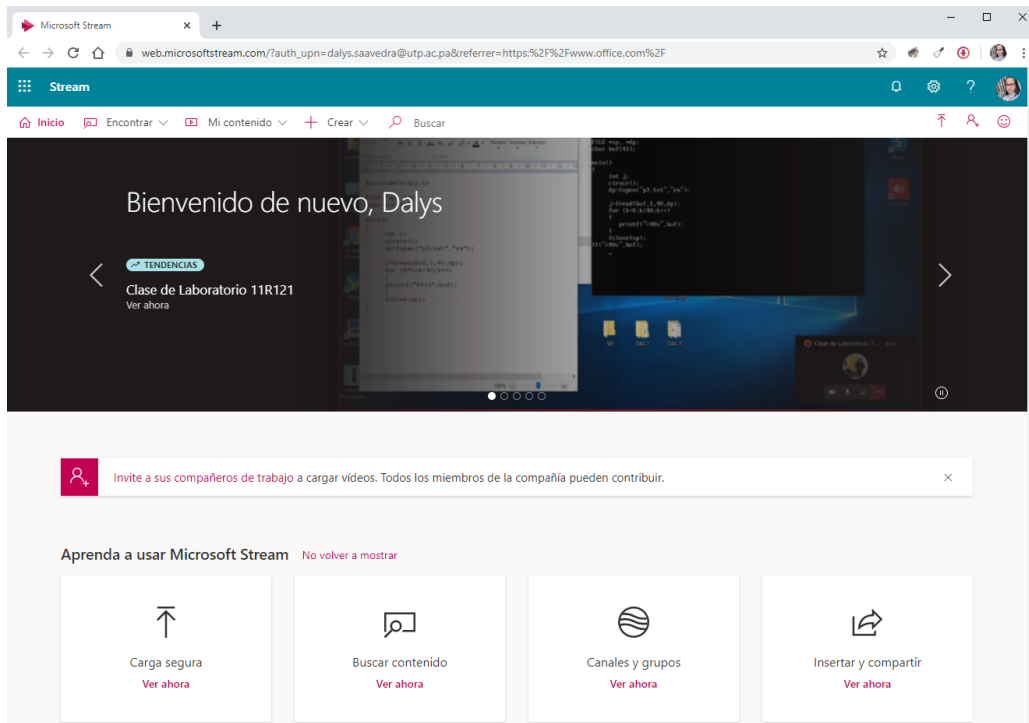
Microsoft Stream

web.microsoftstream.com/?auth_upn=dalys.saavedra@utp.ac.pa&referrer=https:%2F%2Fwww.office.com%2F

Stream

Inicio Encontrar Mi contenido Crear Buscar

Bienvenido de nuevo, Dalys

TENDENCIAS

Clase de Laboratorio 11R121

Ver ahora

Invite a sus compañeros de trabajo a cargar vídeos. Todos los miembros de la compañía pueden contribuir.

Aprenda a usar Microsoft Stream No volver a mostrar

Carga segura
Ver ahora

Buscar contenido
Ver ahora

Canales y grupos
Ver ahora

Insertar y compartir
Ver ahora